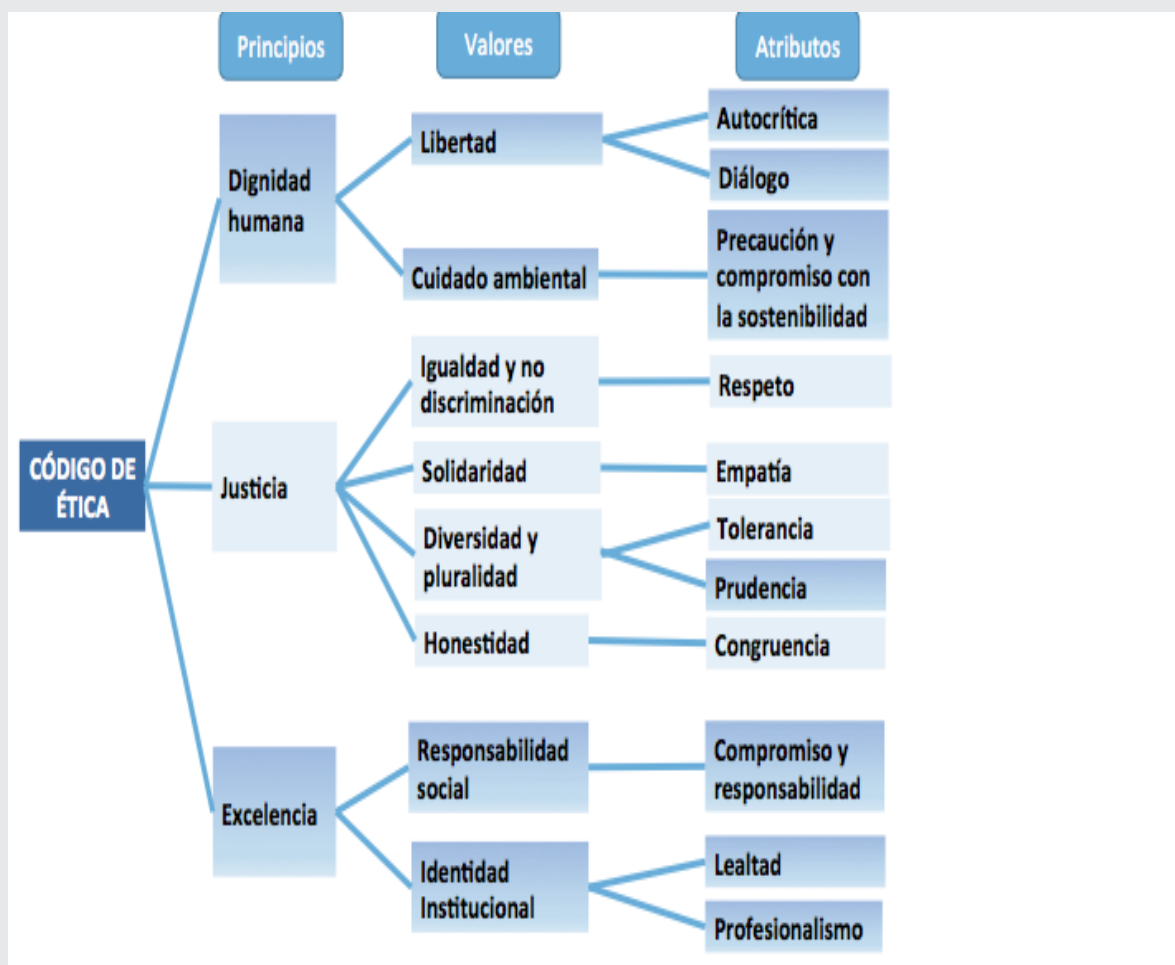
Principios

Valores

Atributos

CÓDIGO DE ÉTICA

Dignidad humana

Libertad

Autocrítica

Diálogo

Cuidado ambiental

Precaución y compromiso con la sostenibilidad

Justicia

Igualdad y no discriminación

Respeto

Solidaridad

Empatía

Diversidad y pluralidad

Tolerancia

Prudencia

Honestidad

Congruencia

Excelencia

Responsabilidad social

Compromiso y responsabilidad

Identidad Institucional

Lealtad

Profesionalismo